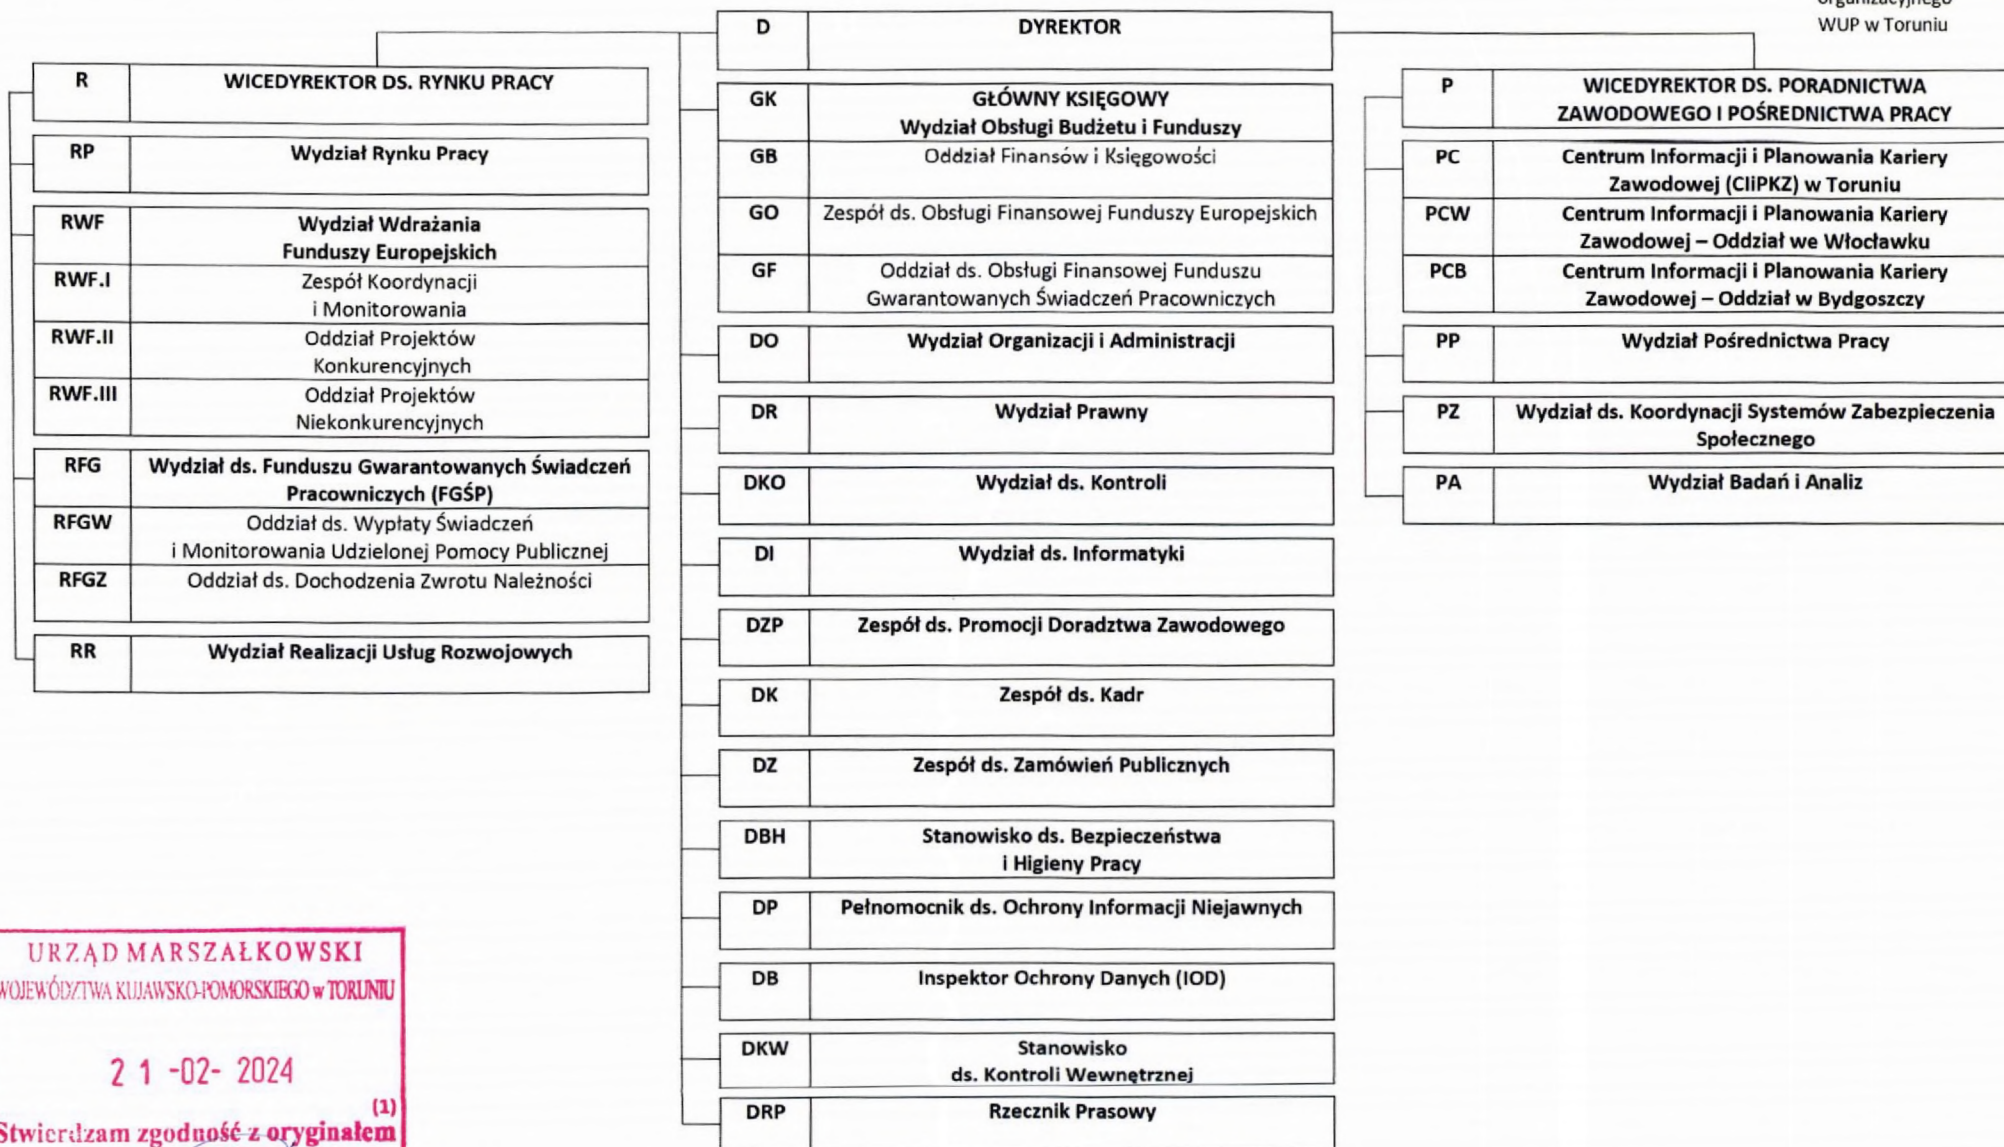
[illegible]
WUP w Toruniu

| D | DYREKTOR |
|---|---|

| R | WICEDYREKTOR DS. RYNKU PRACY |
|---|---|
| RP | Wydział Rynku Pracy |
| RWF | Wydział Wdrażania Funduszy Europejskich |
| RWF.I | Zespół Koordynacji i Monitorowania |
| RWF.II | Oddział Projektów Konkurencyjnych |
| RWF.III | Oddział Projektów Niekonkurencyjnych |
| RFG | Wydział ds. Funduszu Gwarantowanych Świadczeń Pracowniczych (FGŚP) |
| RFGW | Oddział ds. Wypłaty Świadczeń i Monitorowania Udzielonej Pomocy Publicznej |
| RFGZ | Oddział ds. Dochodzenia Zwrotu Należności |
| RR | Wydział Realizacji Usług Rozwojowych |

| GK | GŁÓWNY KSIĘGOWY Wydział Obsługi Budżetu i Funduszy |
|---|---|
| GB | Oddział Finansów i Księgowości |
| GO | Zespół ds. Obsługi Finansowej Funduszy Europejskich |
| GF | Oddział ds. Obsługi Finansowej Funduszu Gwarantowanych Świadczeń Pracowniczych |
| DO | Wydział Organizacji i Administracji |
| DR | Wydział Prawny |
| DKO | Wydział ds. Kontroli |
| DI | Wydział ds. Informatyki |
| DZP | Zespół ds. Promocji Doradztwa Zawodowego |
| DK | Zespół ds. Kadr |
| DZ | Zespół ds. Zamówień Publicznych |
| DBH | Stanowisko ds. Bezpieczeństwa i Higieny Pracy |
| DP | Pełnomocnik ds. Ochrony Informacji Niejawnych |
| DB | Inspektor Ochrony Danych (IOD) |
| DKW | Stanowisko ds. Kontroli Wewnętrznej |
| DRP | Rzecznik Prasowy |

| P | WICEDYREKTOR DS. PORADNICTWA ZAWODOWEGO I POŚREDNICTWA PRACY |
|---|---|
| PC | Centrum Informacji i Planowania Kariery Zawodowej (CIiPKZ) w Toruniu |
| PCW | Centrum Informacji i Planowania Kariery Zawodowej – Oddział we Włocławku |
| PCB | Centrum Informacji i Planowania Kariery Zawodowej – Oddział w Bydgoszczy |
| PP | Wydział Pośrednictwa Pracy |
| PZ | Wydział ds. Koordynacji Systemów Zabezpieczenia Społecznego |
| PA | Wydział Badań i Analiz |

URZĄD MARSZAŁKOWSKI
WOJEWÓDZTWA KUJAWSKO-POMORSKIEGO w TORUNIU
21 -02- 2024
(1)
Stwierdzam zgodność z oryginałem